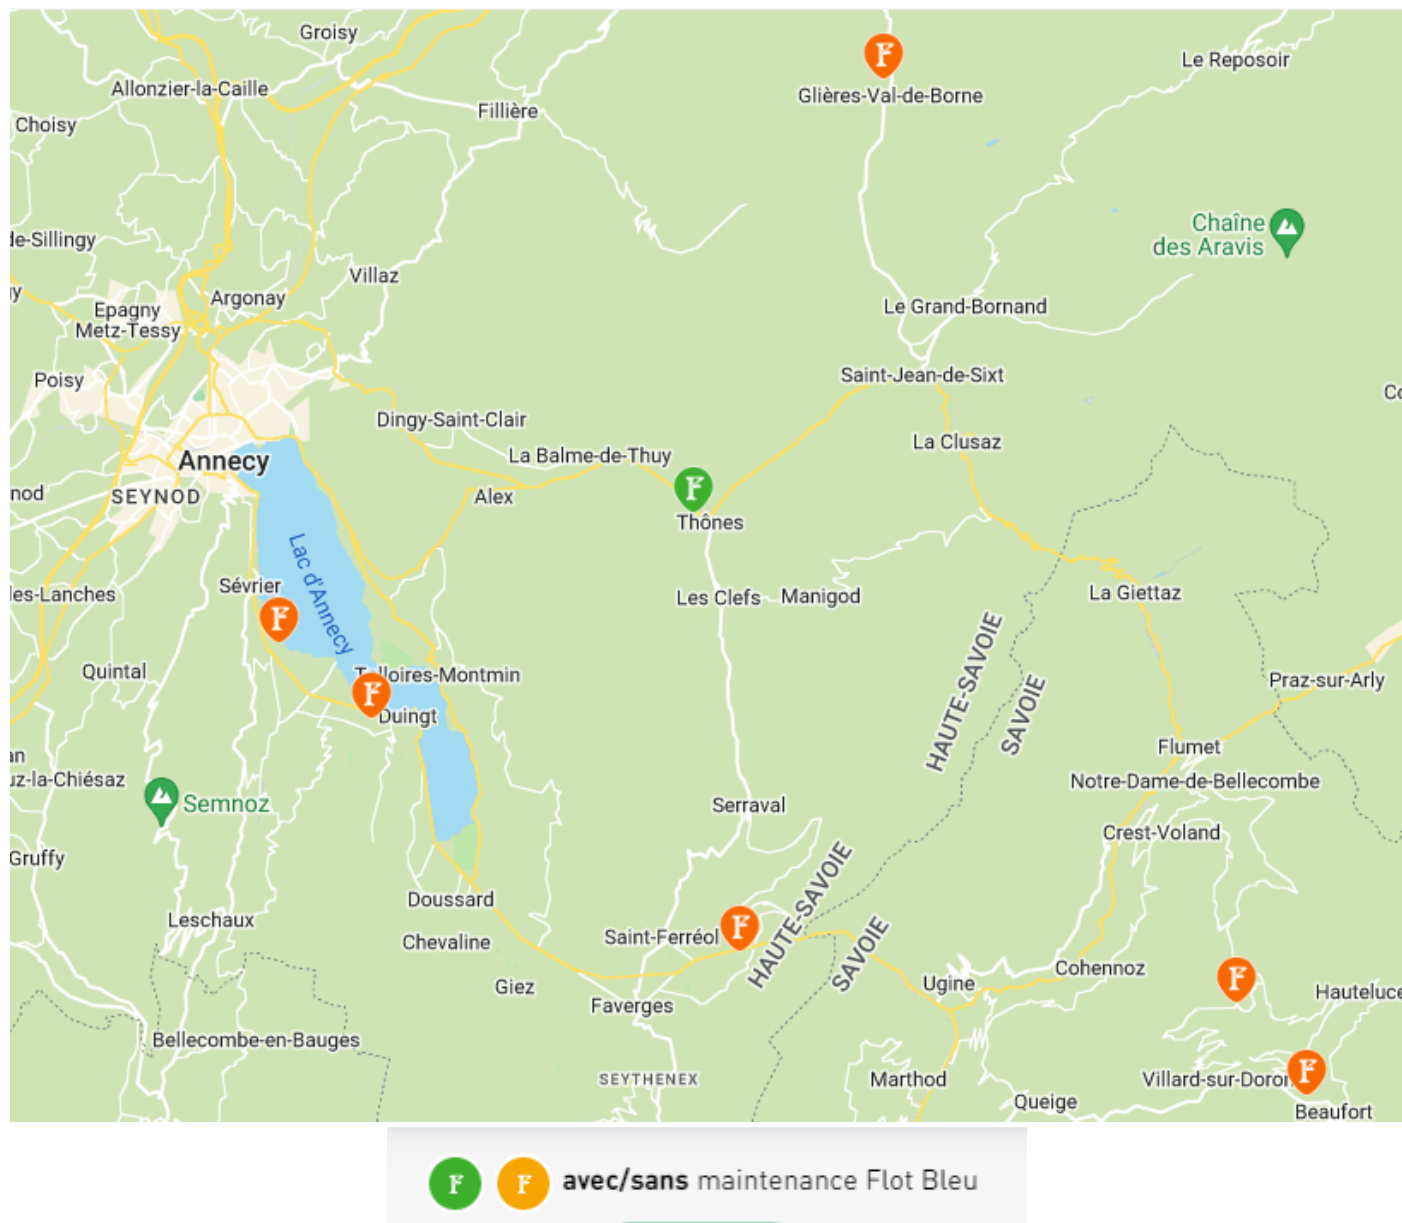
Groisy
Allonzier-la-Caille
Choisy
Fillière
Glières-Val-de-Borne
Le Reposoir
Chaîne des Aravis
de-Sillingy
Villaz
Argonay
Epagny Metz-Tessy
Le Grand-Bornand
Poisy
Saint-Jean-de-Sixt
Dingy-Saint-Clair
La Clusaz
Annecy
La Balme-de-Thuy
nod
SEYNOD
Alex
Thônes
Lac d'Annecy
Sévrier
les-Lanches
Les Clefs
Manigod
La Giettaz
Quintal
Talloires-Montmin
Duingt
HAUTE-SAVOIE
SAVOIE
Praz-sur-Arly
Flumet
uz-la-Chiésaz
Notre-Dame-de-Bellecombe
Semnoz
Serraval
Crest-Voland
Gruffy
Leschaux
Doussard
Chevaline
Saint-Ferréol
HAUTE-SAVOIE
SAVOIE
Ugine
Cohennoz
Hauteluce
Giez
Faverges
Bellecombe-en-Bauges
SEYTHENEX
Marthod
Villard-sur-Doron
Queige
Beaufort
F F avec/sans maintenance Flot Bleu